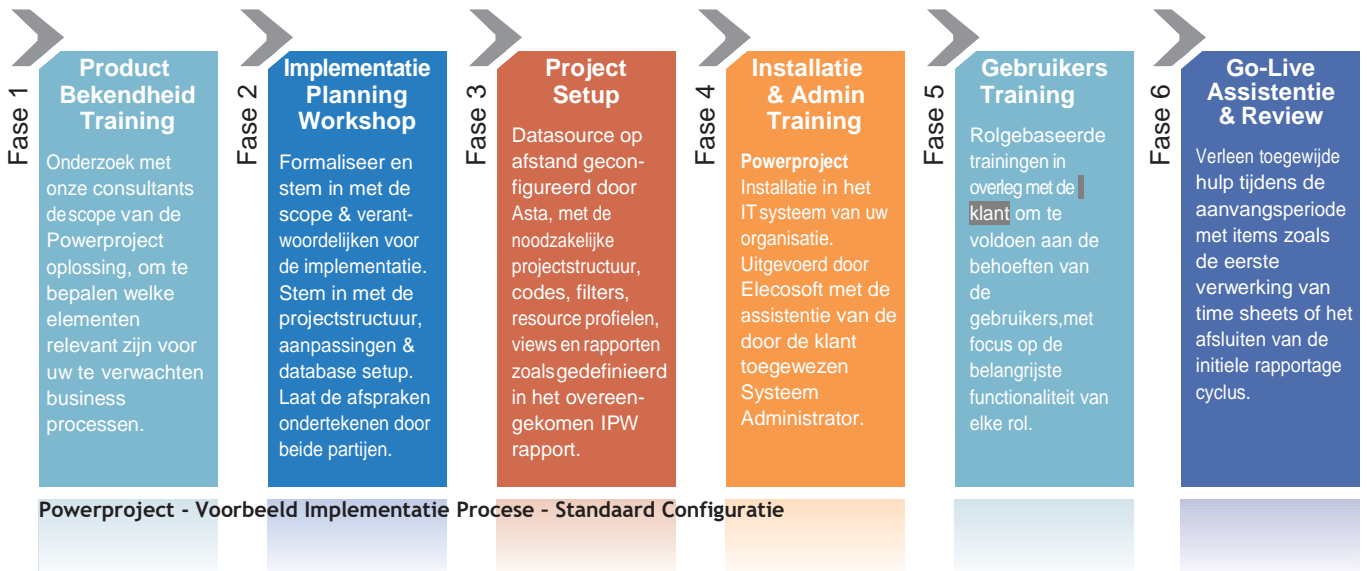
Fase 1

Product Bekendheid Training

Onderzoek met onze consultants de scope van de Powerproject oplossing, om te bepalen welke elementen relevant zijn voor uw te verwachten business processen.

Fase 2

Implementatie Planning Workshop

Formaliseer en stem in met de scope & verantwoordelijken voor de implementatie. Stem in met de projectstructuur, aanpassingen & database setup. Laat de afspraken ondertekenen door beide partijen.

Fase 3

Project Setup

Datasource op afstand geconfigureerd door Asta, met de noodzakelijke projectstructuur, codes, filters, resource profielen, views en rapporten zoals gedefinieerd in het overeengekomen IPW rapport.

Fase 4

Installatie & Admin Training

Powerproject Installatie in het IT systeem van uw organisatie. Uitgevoerd door Elecosoft met de assistentie van de door de klant toegewezen Systeem Administrator.

Fase 5

Gebruikers Training

Rolgebaseerde trainingen in overleg met de klant om te voldoen aan de behoeften van de gebruikers, met focus op de belangrijste functionaliteit van elke rol.

Fase 6

Go-Live Assistentie & Review

Verleen toegewijde hulp tijdens de aanvangsperiode met items zoals de eerste verwerking van time sheets of het afsluiten van de initiele rapportage cyclus.

Powerproject - Voorbeeld Implementatie Procese - Standaard Configuratie